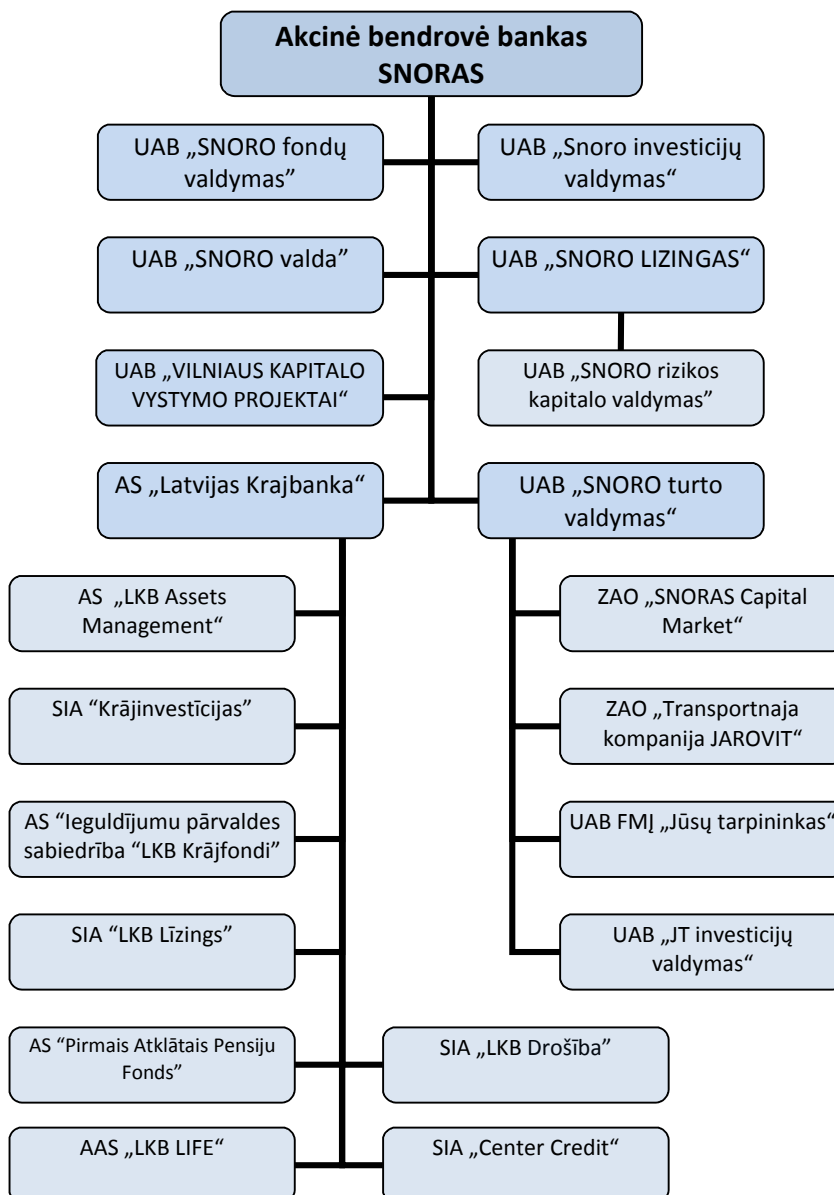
Akcinė bendrovė bankas SNORAS

UAB „SNORO fondų valdymas"

UAB „Snoro investicijų valdymas"

UAB „SNORO valda"

UAB „SNORO LIZINGAS"

UAB „SNORO rizikos kapitalo valdymas"

UAB „VILNIAUS KAPITALO VYSTYMO PROJEKTAI"

AS „Latvijas Krajbanka"

UAB „SNORO turto valdymas"

AS „LKB Assets Management"

SIA "Krājinvestīcijas"

AS "Ieguldījumu pārvaldes sabiedrība "LKB Krājfondi"

SIA "LKB Līzings"

AS "Pirmais Atklātais Pensiju Fonds"

SIA „LKB Drošība"

AAS „LKB LIFE"

SIA „Center Credit"

ZAO „SNORAS Capital Market"

ZAO „Transportnaja kompanija JAROVIT"

UAB FMĮ „Jūsų tarpininkas"

UAB „JT investicijų valdymas"